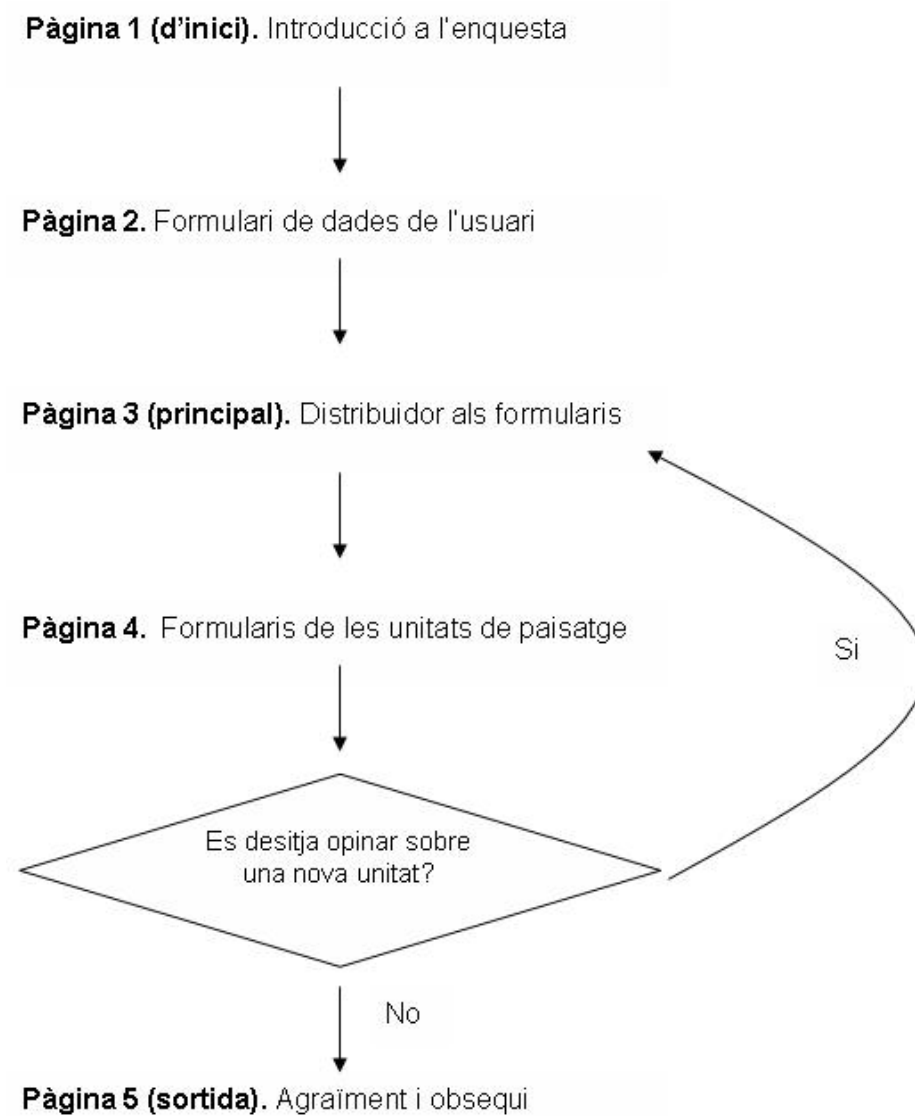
**Pàgina 1 (d'inici).** Introducció a l'enquesta

**Pàgina 2.** Formulari de dades de l'usuari

**Pàgina 3 (principal).** Distribuidor als formularis

**Pàgina 4.** Formularis de les unitats de paisatge

Si

Es desitja opinar sobre una nova unitat?

No

**Pàgina 5 (sortida).** Agraïment i obsequi